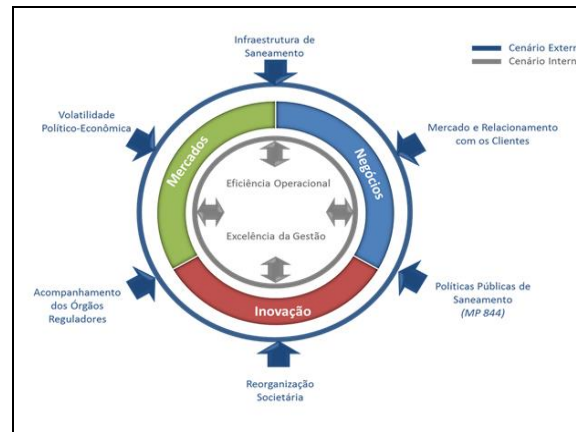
Cenário Extern
Cenário Intern

Infraestrutura de Saneamento

Volatilidade Político-Econômica

Mercado e Relacionamento com os Clientes

Mercados

Negócios

Eficiência Operacional

Excelência da Gestão

Inovação

Acompanhamento dos Órgãos Reguladores

Políticas Públicas de Saneamento (MP 844)

Reorganização Societária